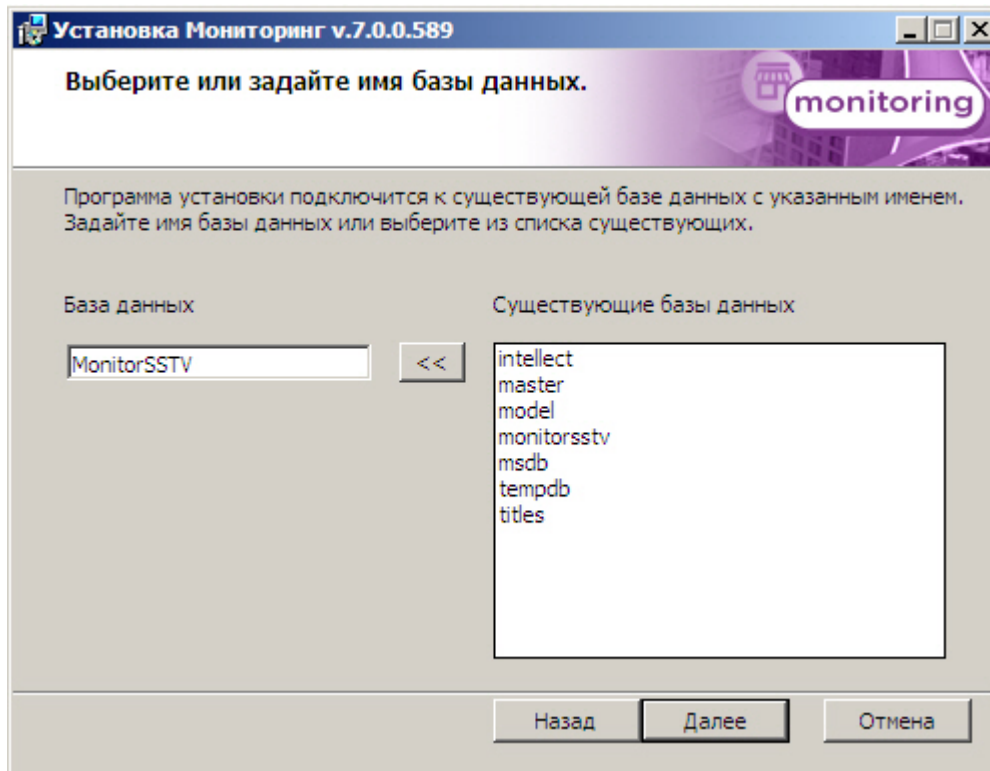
Установка Мониторинг v.7.0.0.589

Выберите или задайте имя базы данных.

monitoring

Программа установки подключится к существующей базе данных с указанным именем. Задайте имя базы данных или выберите из списка существующих.

База данных

MonitorSSTV

<<

Существующие базы данных

intellect
master
model
monitorsstv
msdb
tempdb
titles

Назад

Далее

Отмена